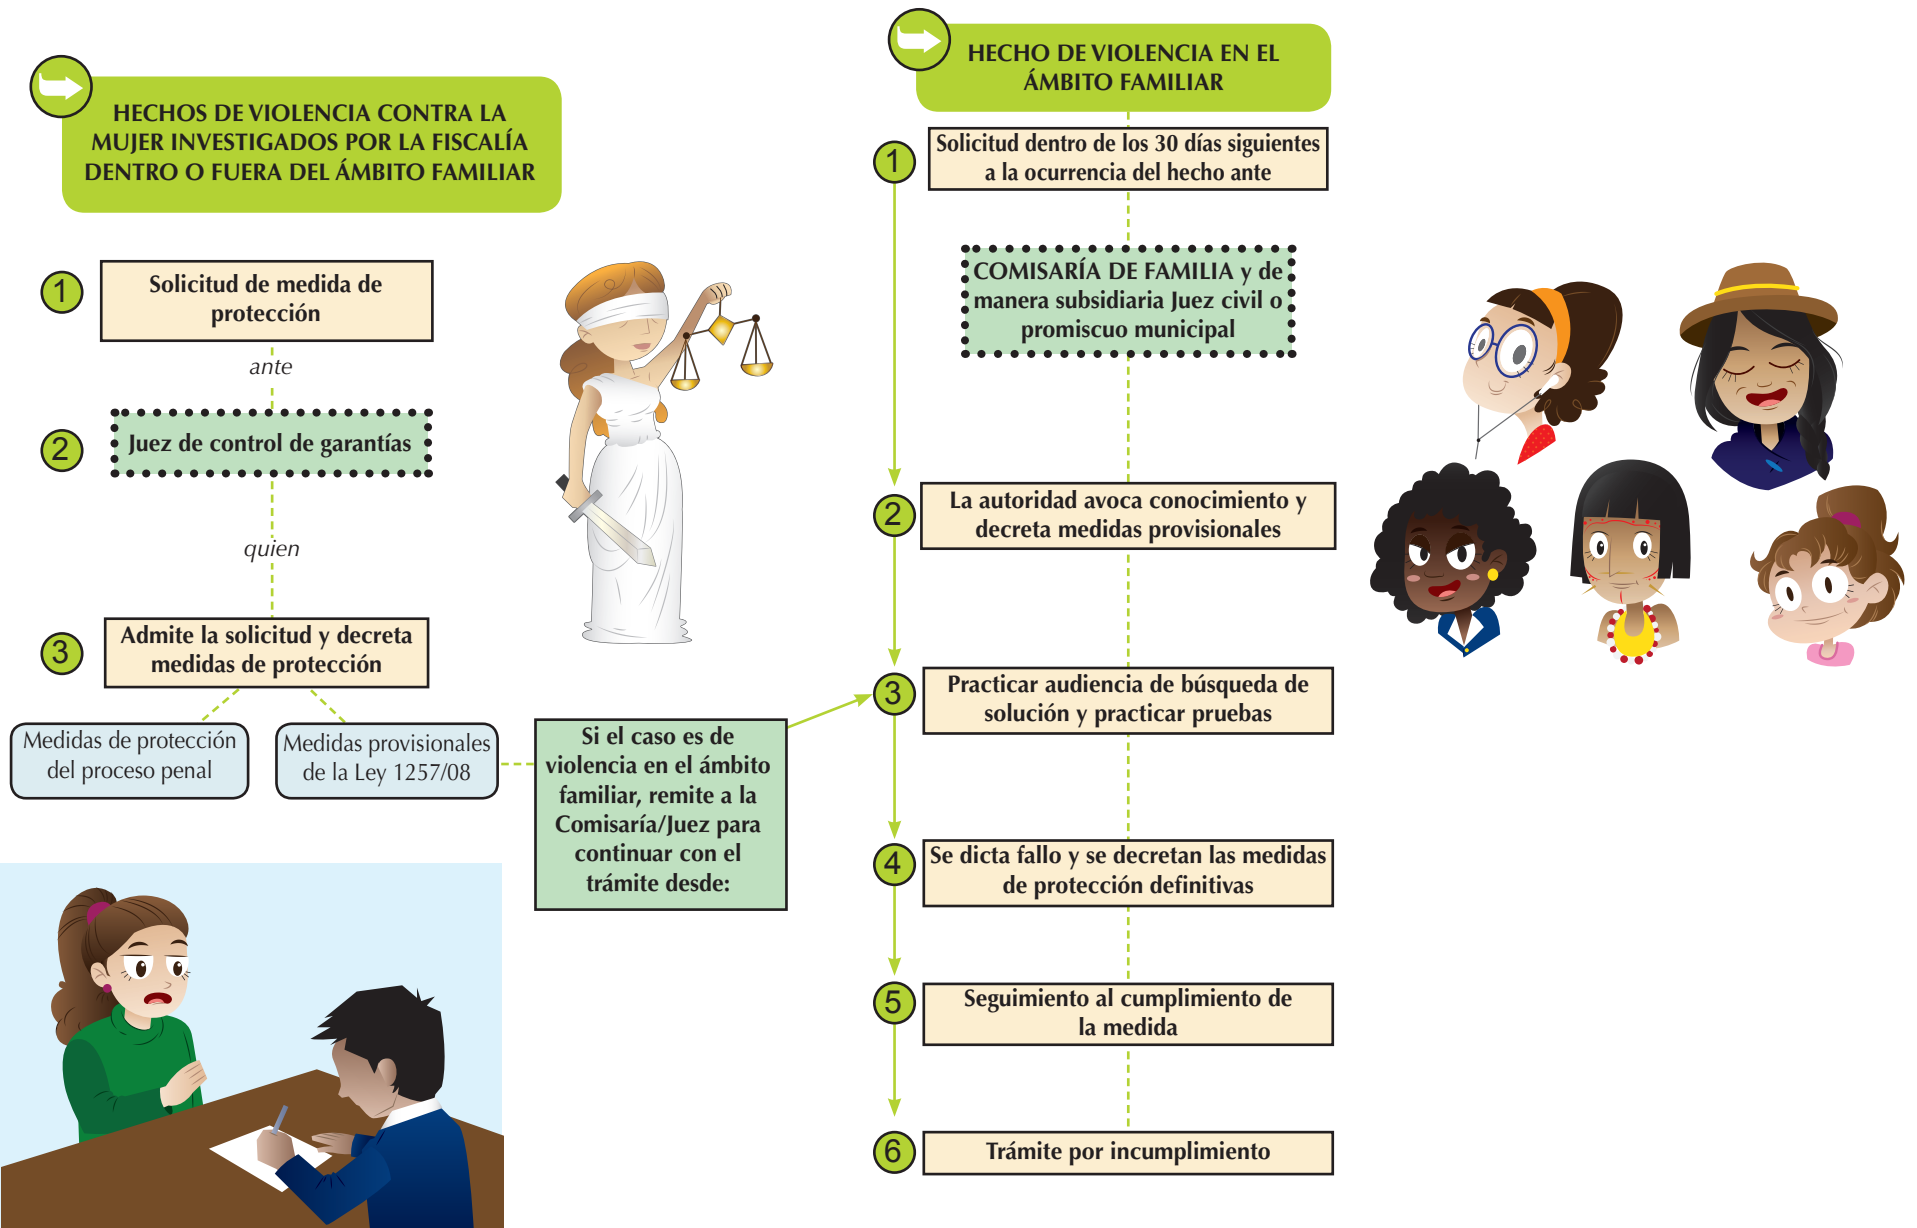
HECHOS DE VIOLENCIA CONTRA LA MUJER INVESTIGADOS POR LA FISCALÍA DENTRO O FUERA DEL ÁMBITO FAMILIAR

1 Solicitud de medida de protección

ante

2 Juez de control de garantías

quien

3 Admite la solicitud y decreta medidas de protección

Medidas de protección del proceso penal

Medidas provisionales de la Ley 1257/08

Si el caso es de violencia en el ámbito familiar, remite a la Comisaría/Juez para continuar con el trámite desde:

HECHO DE VIOLENCIA EN EL ÁMBITO FAMILIAR

1 Solicitud dentro de los 30 días siguientes a la ocurrencia del hecho ante

COMISARÍA DE FAMILIA y de manera subsidiaria Juez civil o promiscuo municipal

2 La autoridad avoca conocimiento y decreta medidas provisionales

3 Practicar audiencia de búsqueda de solución y practicar pruebas

4 Se dicta fallo y se decretan las medidas de protección definitivas

5 Seguimiento al cumplimiento de la medida

6 Trámite por incumplimiento